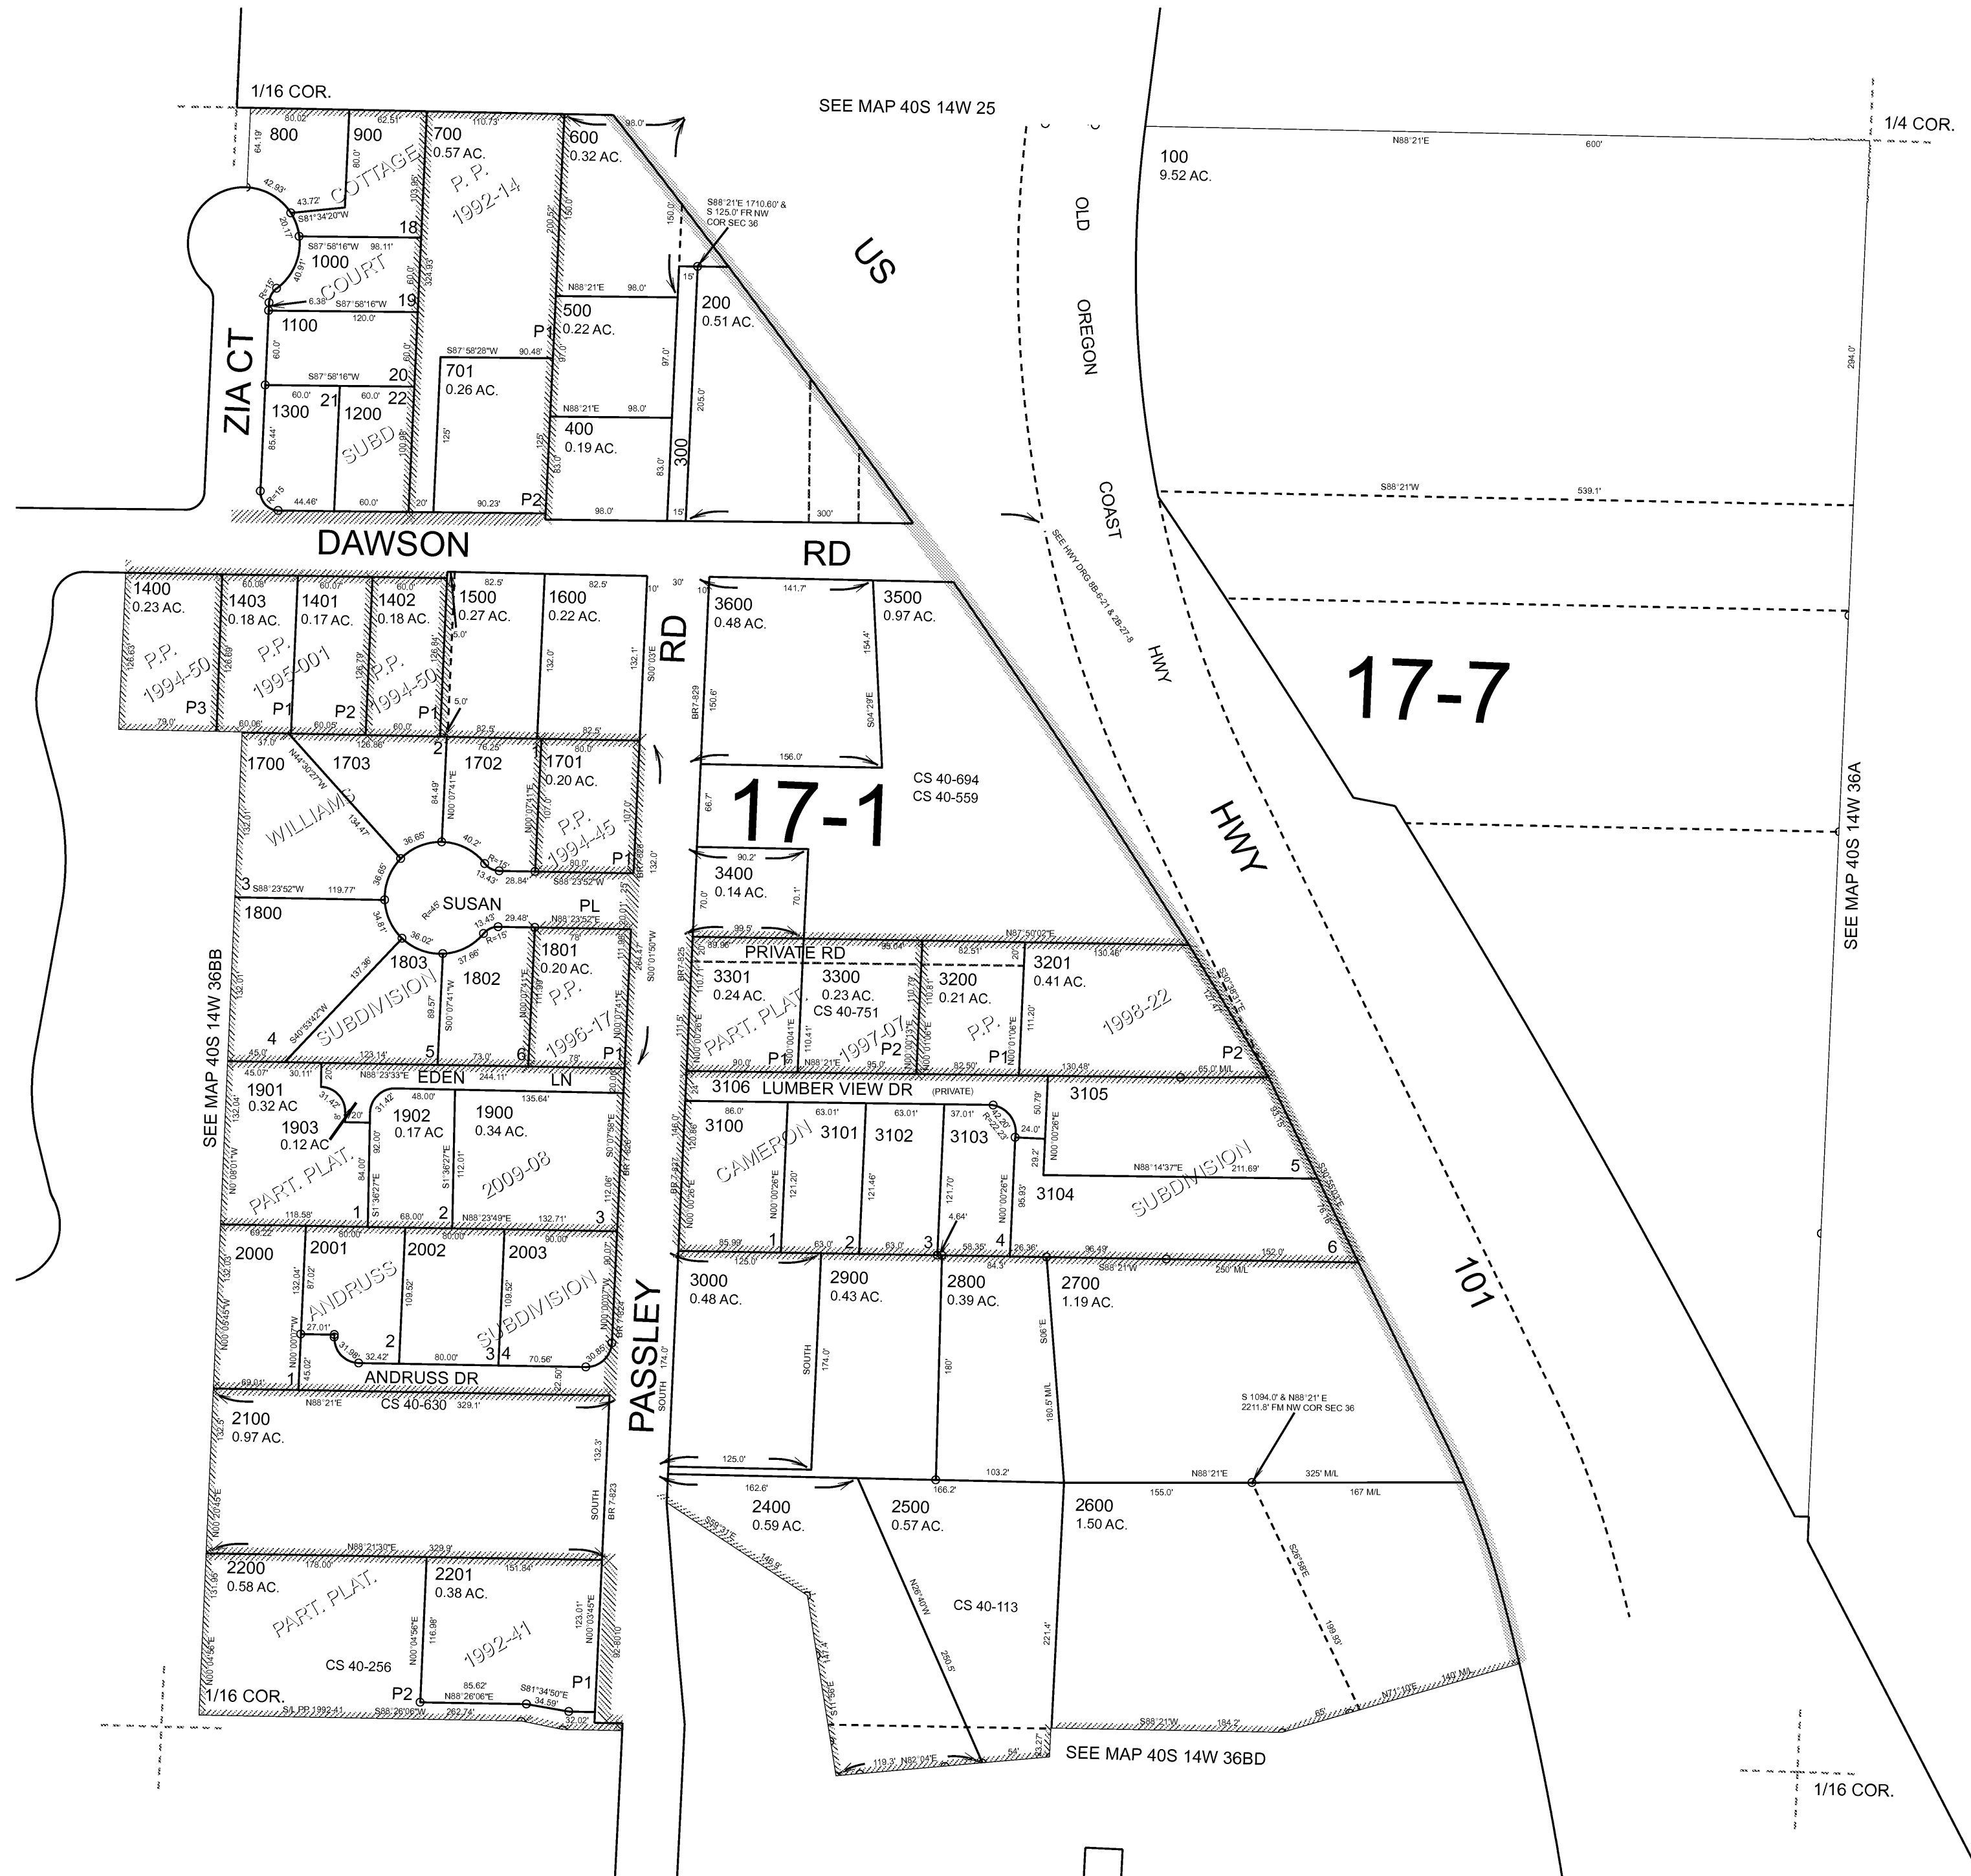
1/16 COR.

SEE MAP 40S 14W 25

1/4 COR.

800
900
700
0.57 AC.
P. P.
1992-14
600
0.32 AC.
COTTAGE
COURT
SUBD
1000
18
19
1100
20
21
22
1300
1200
ZIA CT
S88°21'E 1710.60' & S 125.0' FR NW COR SEC 36
500
0.22 AC.
200
0.51 AC.
701
0.26 AC.
400
0.19 AC.
300
P1
P2
US
OLD
OREGON
COAST
HWY
100
9.52 AC.
N88°21'E
600'
S88°21'W
539.1'

DAWSON
RD
SEE HWY DRG 8B-6-21 & 2B-27-8

1400
0.23 AC.
1403
0.18 AC.
1401
0.17 AC.
1402
0.18 AC.
1500
0.27 AC.
1600
0.22 AC.
P.P.
1994-50
P.P.
1995-001
P.P.
1994-50
P3
P1
P2
P1
RD
3600
0.48 AC.
3500
0.97 AC.

17-7

1700
1703
1702
1701
0.20 AC.
P.P.
1994-45
P1
WILLIAMS
SUSAN
PL
17-1
CS 40-694
CS 40-559
3400
0.14 AC.
HWY
2
3
1800
1801
0.20 AC.
1803
1802
P.P.
1996-17
SUBDIVISION
4
5
6
P1
PRIVATE RD
3301
0.24 AC.
3300
0.23 AC.
CS 40-751
3200
0.21 AC.
3201
0.41 AC.
PART. PLAT.
1997-07
P.P.
1998-22
P1
P2
P1
P2
SEE MAP 40S 14W 36BB
SEE MAP 40S 14W 36A

EDEN
LN
1901
0.32 AC
1903
0.12 AC
1902
0.17 AC
1900
0.34 AC.
PART. PLAT.
2009-08
1
2
3
3106
LUMBER VIEW DR
(PRIVATE)
3105
3100
3101
3102
3103
CAMERON
SUBDIVISION
3104
5
1
2
3
4
6
101

2000
2001
2002
2003
ANDRUSS
SUBDIVISION
2
3
4
1
ANDRUSS DR
PASSLEY
3000
0.48 AC.
2900
0.43 AC.
2800
0.39 AC.
2700
1.19 AC.
S 1094.0' & N88°21' E 2211.8' FM NW COR SEC 36

2100
0.97 AC.
CS 40-630
N88°21'E
329.1'
2400
0.59 AC.
2500
0.57 AC.
2600
1.50 AC.
N88°21'E
325' M/L

2200
0.58 AC.
2201
0.38 AC.
PART. PLAT.
1992-41
CS 40-256
CS 40-113
P2
P1
1/16 COR.
SEE MAP 40S 14W 36BD
1/16 COR.